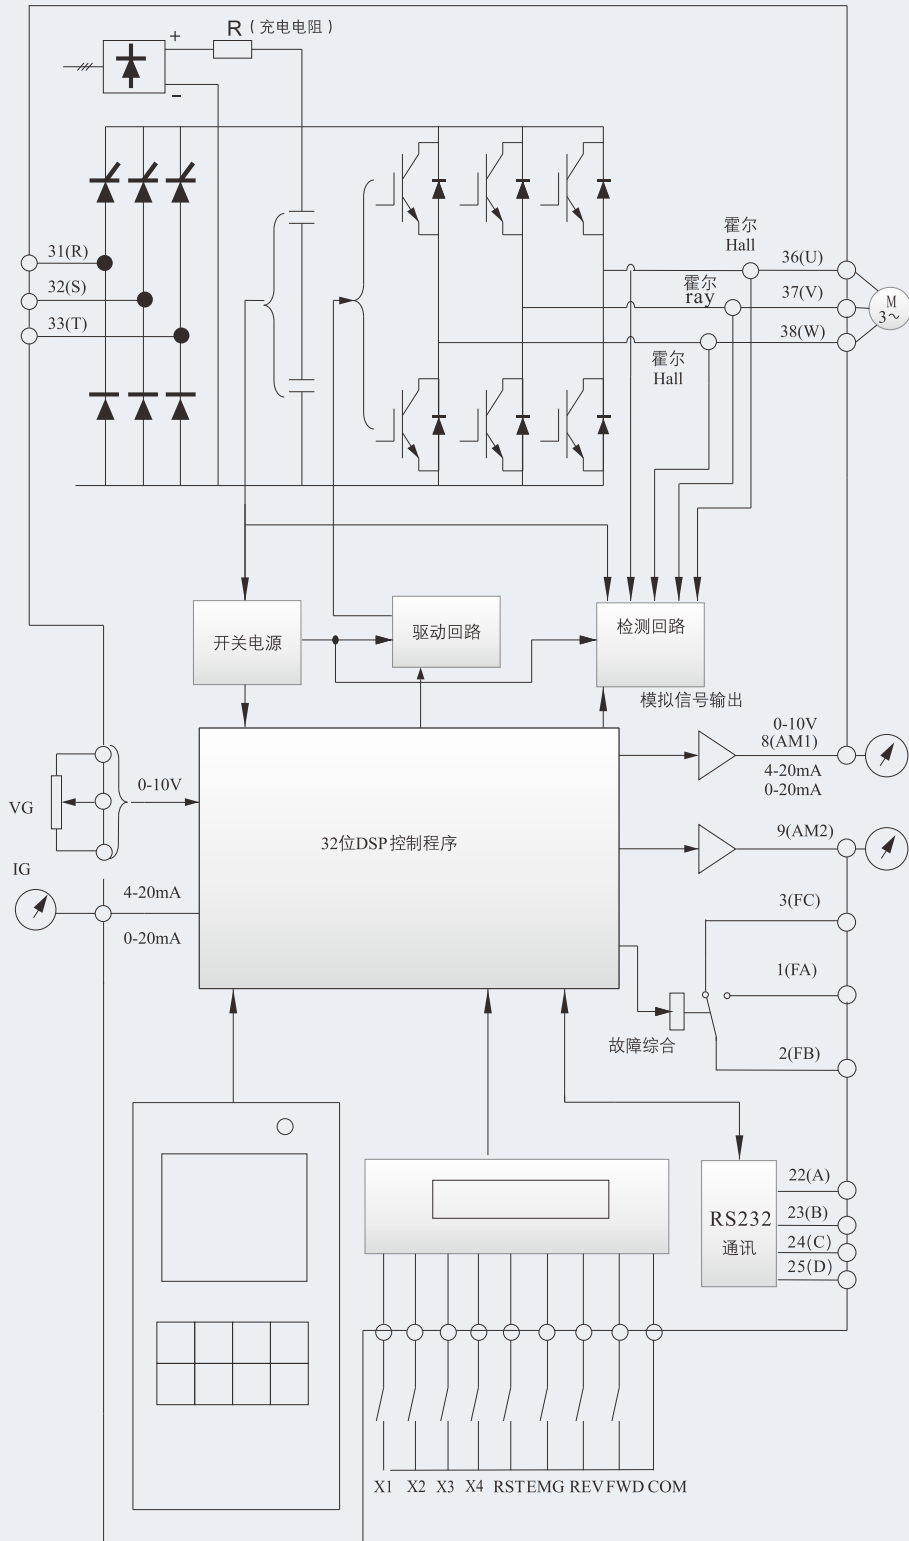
R（充电电阻）
+
-
31(R)
32(S)
33(T)
霍尔
Hall
36(U)
霍尔
ray
37(V)
M
3~
霍尔
Hall
38(W)
开关电源
驱动回路
检测回路
模拟信号输出
0-10V
8(AM1)
4-20mA
0-20mA
VG
0-10V
32位DSP控制程序
9(AM2)
IG
4-20mA
0-20mA
3(FC)
1(FA)
故障综合
2(FB)
RS232
通讯
22(A)
23(B)
24(C)
25(D)
X1 X2 X3 X4 RST EMG REV FWD COM